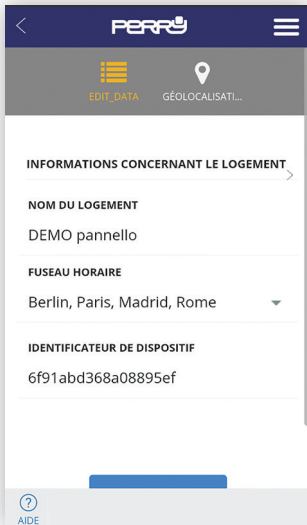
PERRY

EDIT_DATA
GÉOLOCALISATI...

INFORMATIONS CONCERNANT LE LOGEMENT

NOM DU LOGEMENT
DEMO pannello

FUSEAU HORAIRE
Berlin, Paris, Madrid, Rome

IDENTIFICATEUR DE DISPOSITIF
6f91abd368a08895ef

AIDE